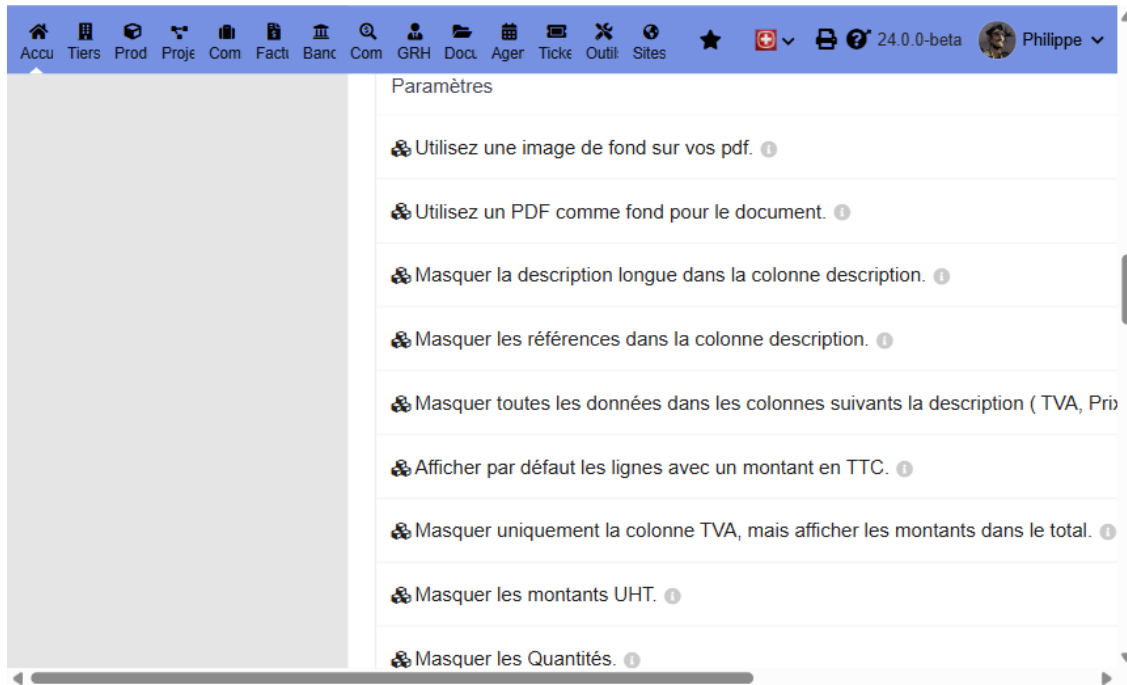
Accu Tiers Prod Proje Com Factu Banc Com GRH Docu Ager Ticke Outil Sites

24.0.0-beta Philippe

Paramètres

Utilisez une image de fond sur vos pdf.

Utilisez un PDF comme fond pour le document.

Masquer la description longue dans la colonne description.

Masquer les références dans la colonne description.

Masquer toutes les données dans les colonnes suivants la description ( TVA, Prix

Afficher par défaut les lignes avec un montant en TTC.

Masquer uniquement la colonne TVA, mais afficher les montants dans le total.

Masquer les montants UHT.

Masquer les Quantités.